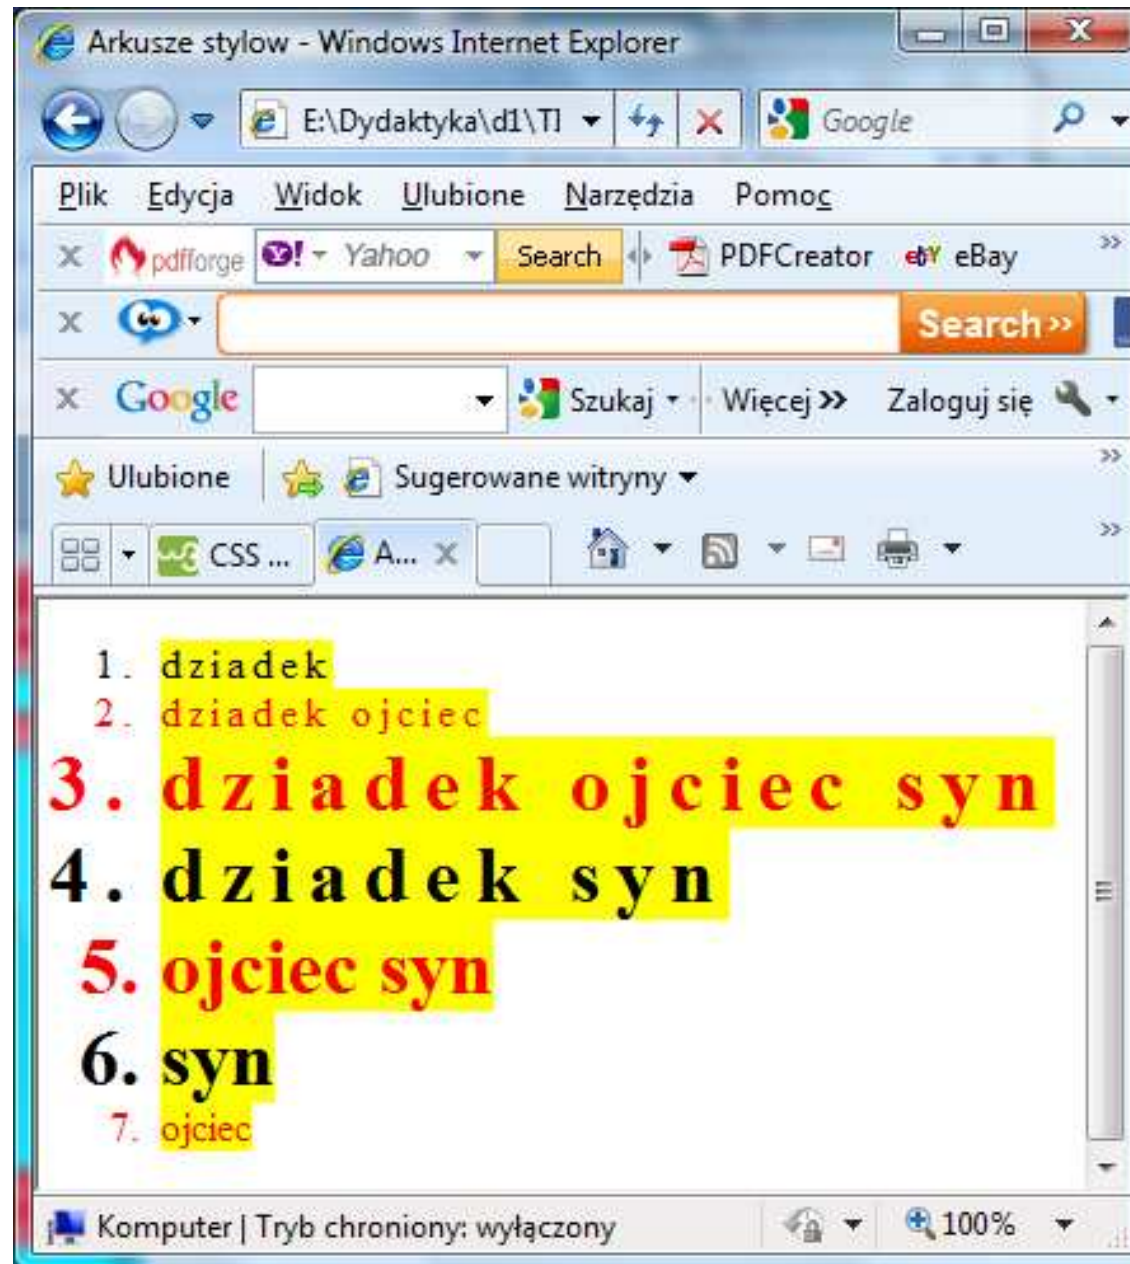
Arkusze stylow - Windows Internet Explorer

E:\Dydaktyka\d1\TI

Google

Plik Edycja Widok Ulubione Narzędzia Pomoc

pdfforge Yahoo Search PDFCreator eBay

Search »

Google Szukaj Więcej » Zaloguj się

Ulubione Sugerowane witryny

CSS ... A...

1. dziadek
2. dziadek ojciec
3. dziadek ojciec syn
4. dziadek syn
5. ojciec syn
6. syn
7. ojciec

Komputer | Tryb chroniony: wyłączony 100%